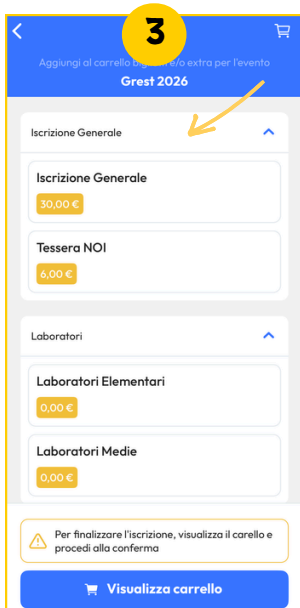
3

Aggiungi al carrello bi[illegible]e/o extra per l'evento

Grest 2026

Iscrizione Generale

Iscrizione Generale

30,00 €

Tessera NOI

6,00 €

Laboratori

Laboratori Elementari

0,00 €

Laboratori Medie

0,00 €

Per finalizzare l'iscrizione, visualizza il carello e procedi alla conferma

Visualizza carrello